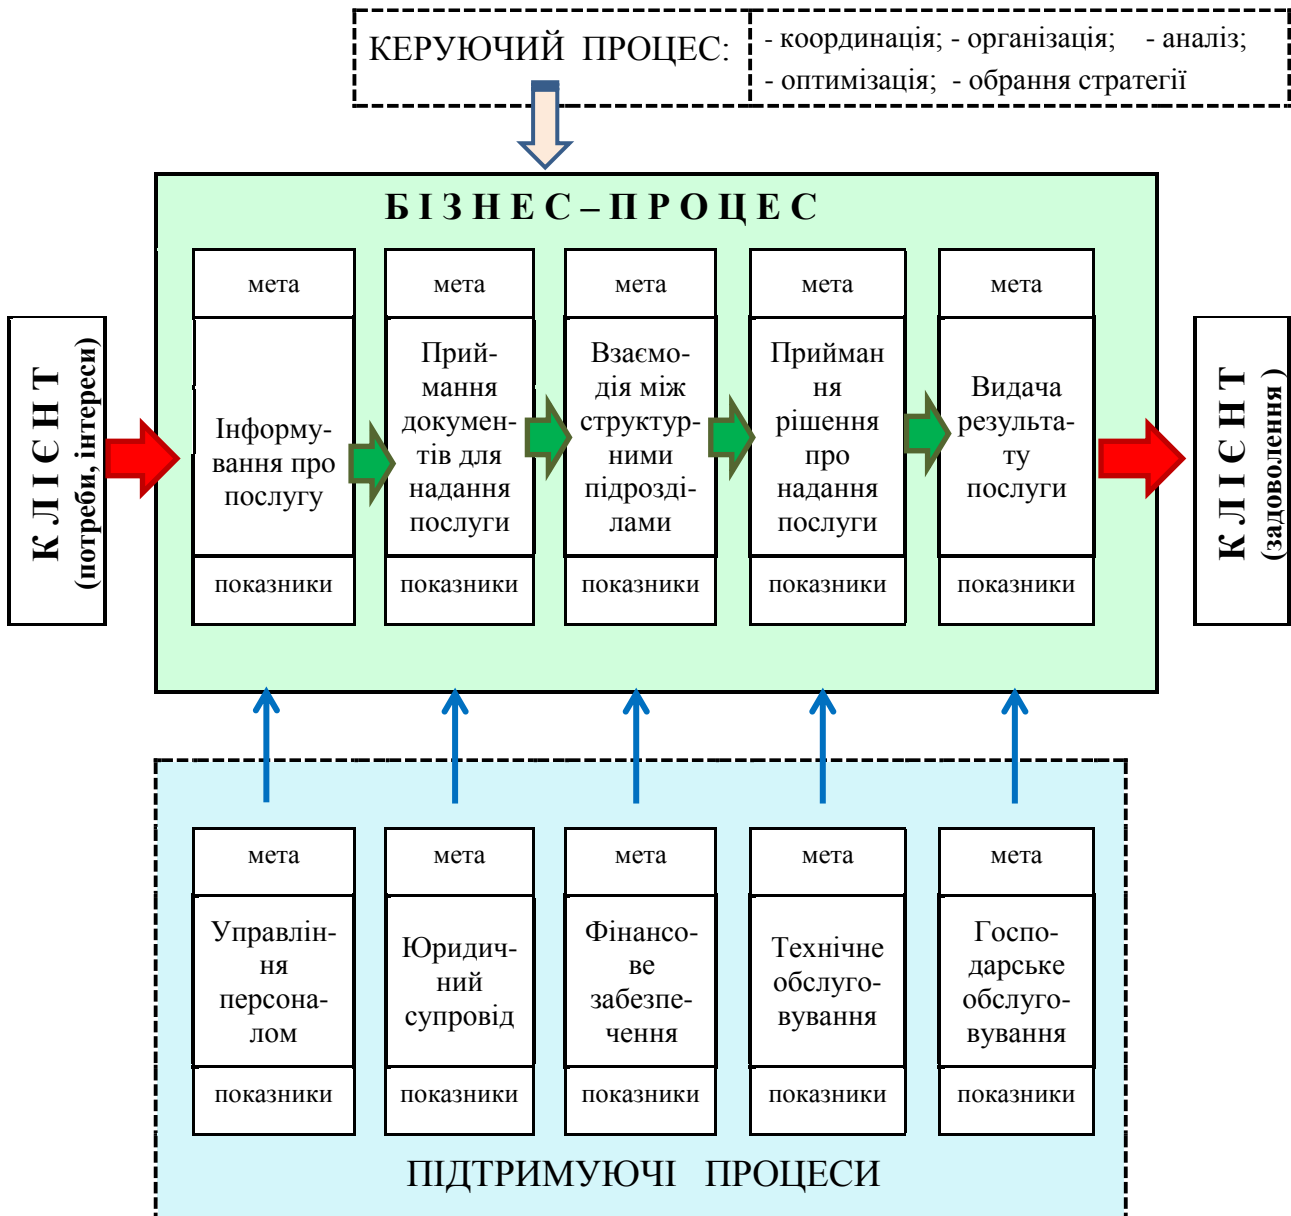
КЕРУЮЧИЙ ПРОЦЕС: - координація; - організація; - аналіз; - оптимізація; - обрання стратегії

БІЗНЕС–ПРОЦЕС

КЛІЄНТ (потреби, інтереси)

мета
Інформування про послугу
показники

мета
Приймання документів для надання послуги
показники

мета
Взаємодія між структурними підрозділами
показники

мета
Прийманbudget рішення про надання послуги
показники

мета
Видача результату послуги
показники

КЛІЄНТ (задоволення )

мета
Управління персоналом
показники

мета
Юридичний супровід
показники

мета
Фінансове забезпечення
показники

мета
Технічне обслуговування
показники

мета
Господарське обслуговування
показники

ПІДТРИМУЮЧІ ПРОЦЕСИ